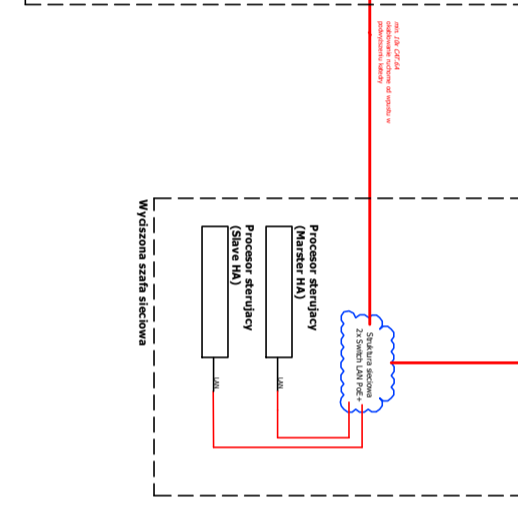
min. 10x CAT.6A
okablowanie ruchome od wpustu w
podwyższeniu kablowym

Wydzielona szafa sieciowa

Procesor sterujący
(Marster HA)

Procesor sterujący
(Slave HA)

Struktura sieciowa
2x Switch LAN PoE+

LAN

LAN